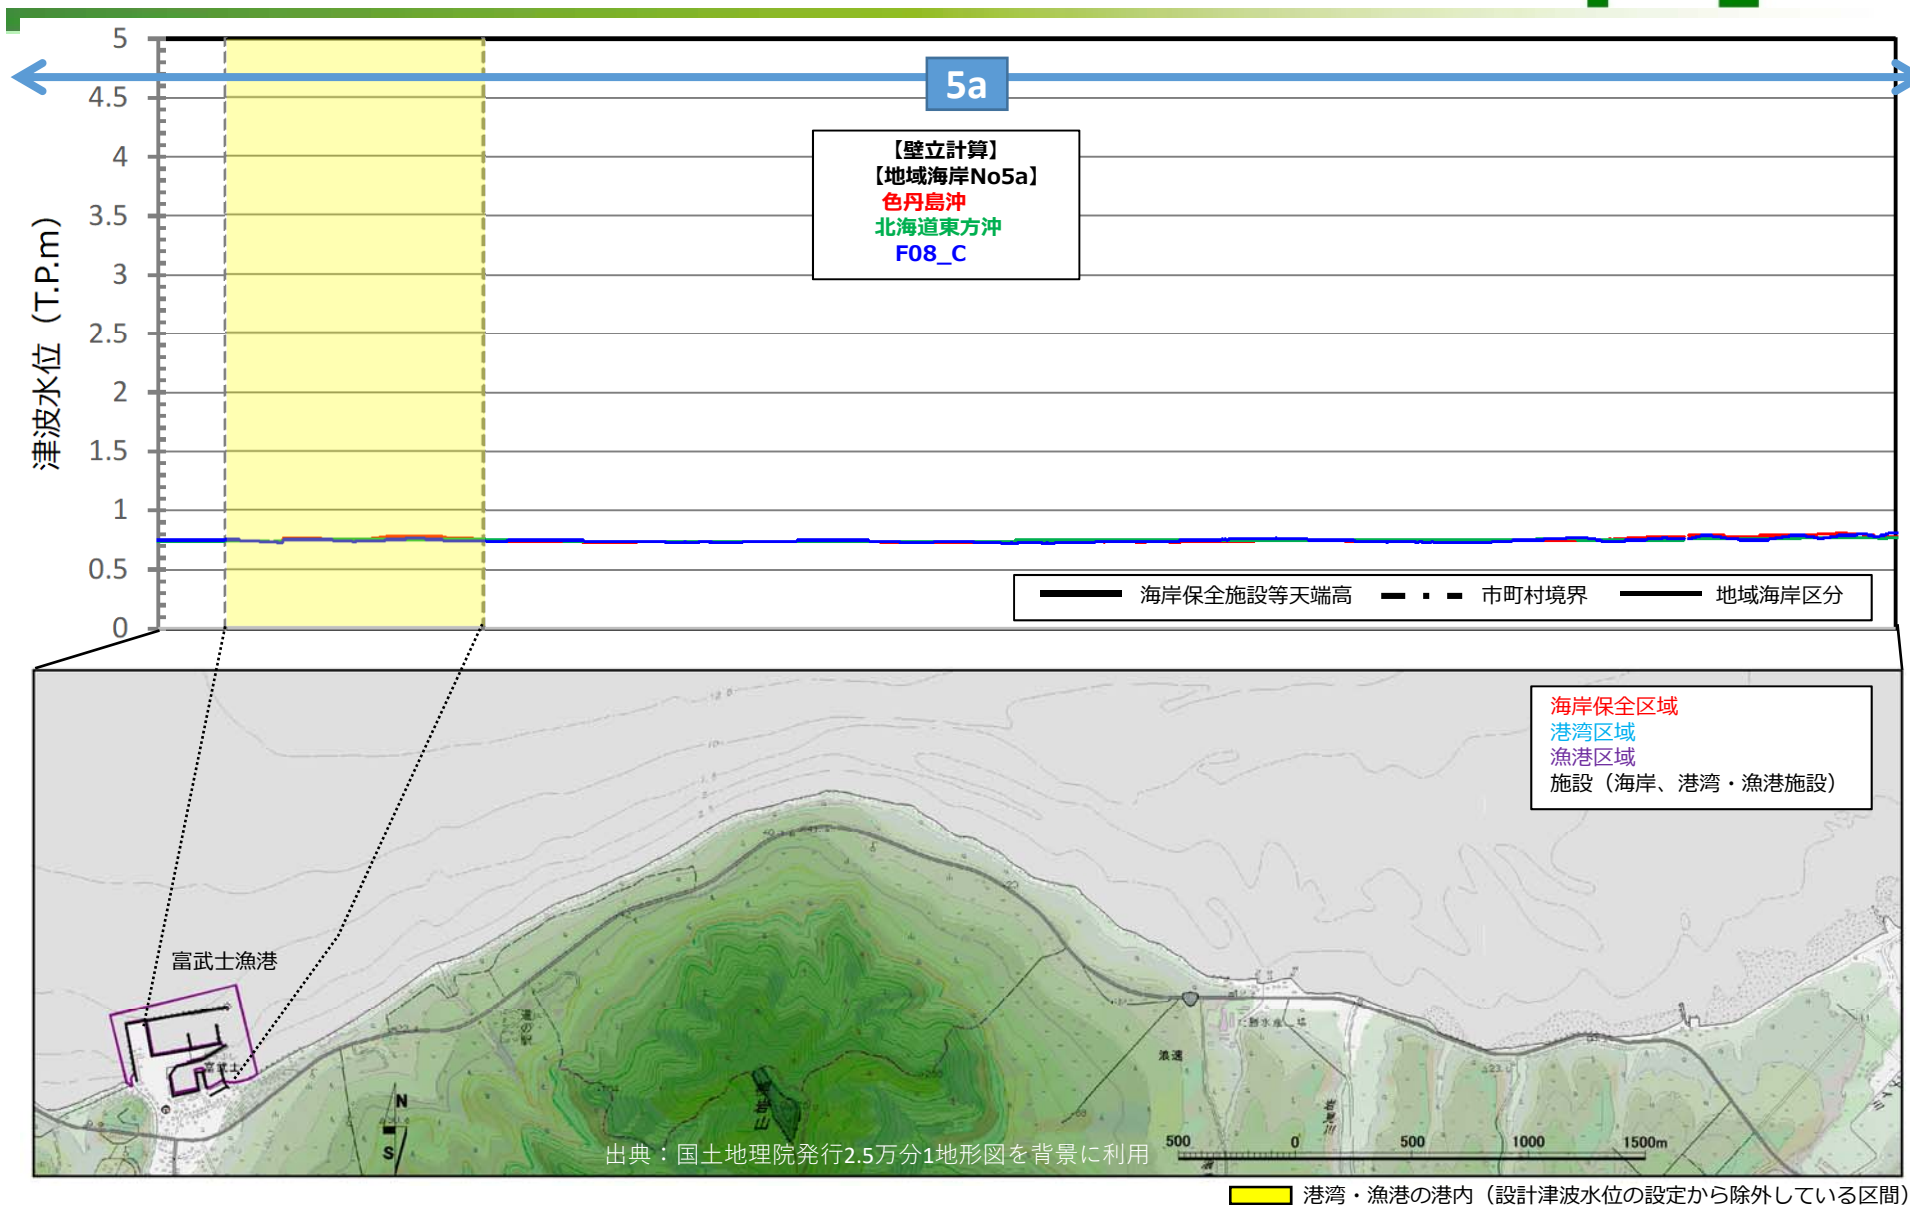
5
4.5
4
3.5
3
2.5
2
1.5
1
0.5
0

津波水位（T.P.m）

5a

【壁立計算】
【地域海岸No5a】
色丹島沖
北海道東方沖
F08_C

海岸保全施設等天端高　市町村境界　地域海岸区分

海岸保全区域
港湾区域
漁港区域
施設（海岸、港湾・漁港施設）

富武士漁港

N
S

出典：国土地理院発行2.5万分1地形図を背景に利用

500　0　500　1000　1500m

港湾・漁港の港内（設計津波水位の設定から除外している区間）